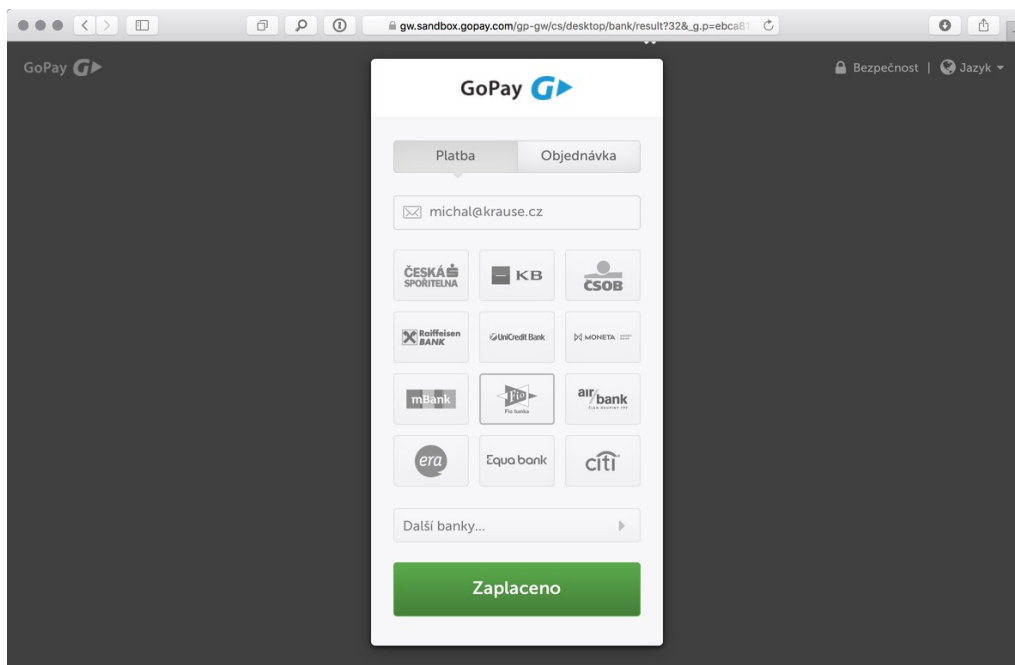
gw.sandbox.gopay.com/gp-gw/cs/desktop/bank/result?32&_g.p=ebca8

GoPay

Bezpečnost | Jazyk

GoPay

Platba

Objednávka

michal@krause.cz

ČESKÁ SPOŘITELNA

KB

ČSOB

Raiffeisen BANK

UniCredit Bank

MONETA

mBank

Fio banka

air bank

era

Equa bank

citi

Další banky...

Zaplaceno